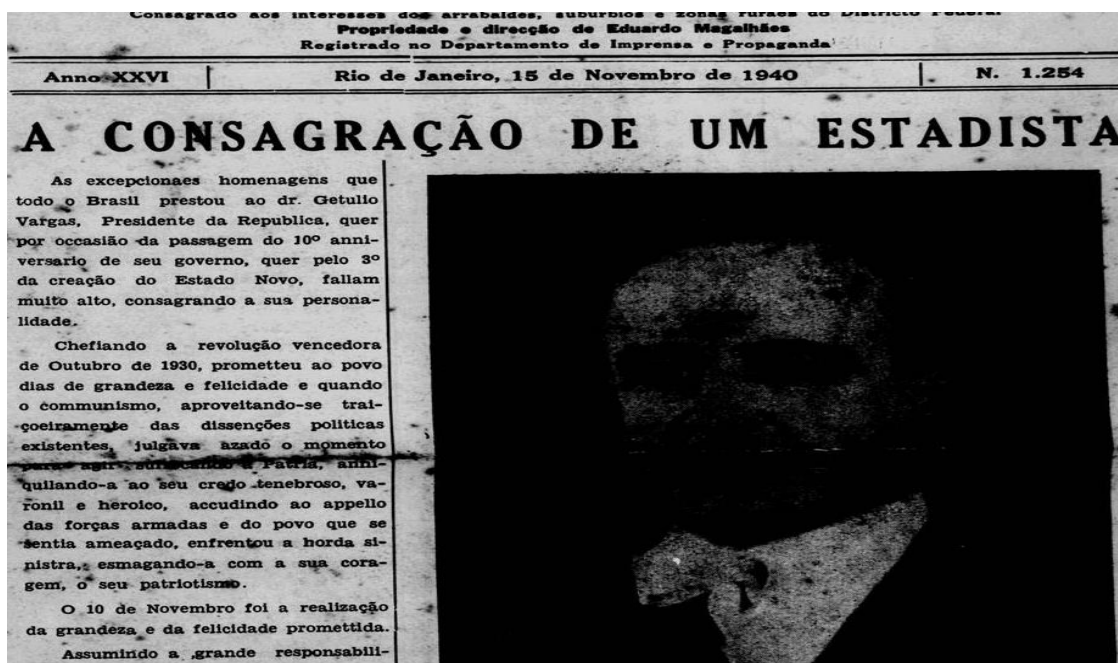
Consagrado aos interesses dos arrabaldes, suburbios e zonas ruraes do Districto Federal
Propriedade e direcção de Eduardo Magalhães
Registrado no Departamento de Imprensa e Propaganda

Anno XXVI | Rio de Janeiro, 15 de Novembro de 1940 | N. 1.254

A CONSAGRAÇÃO DE UM ESTADISTA

As excepcionaes homenagens que todo o Brasil prestou ao dr. Getullo Vargas, Presidente da Republica, quer por occasião da passagem do 10º anniversario de seu governo, quer pelo 3º da creação do Estado Novo, fallam muito alto, consagrando a sua personalidade.

Chefiando a revolução vencedora de Outubro de 1930, prometteu ao povo dias de grandeza e felicidade e quando o communismo, aproveitando-se traiçoeiramente das dissenções politicas existentes, julgava azado o momento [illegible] a Patria, anniquilando-a ao seu credo tenebroso, varonil e heroico, accudindo ao appello das forças armadas e do povo que se sentia ameaçado, enfrentou a horda sinistra, esmagando-a com a sua coragem, o seu patriotismo.

O 10 de Novembro foi a realização da grandeza e da felicidade promettida.

Assumindo a grande responsabili-